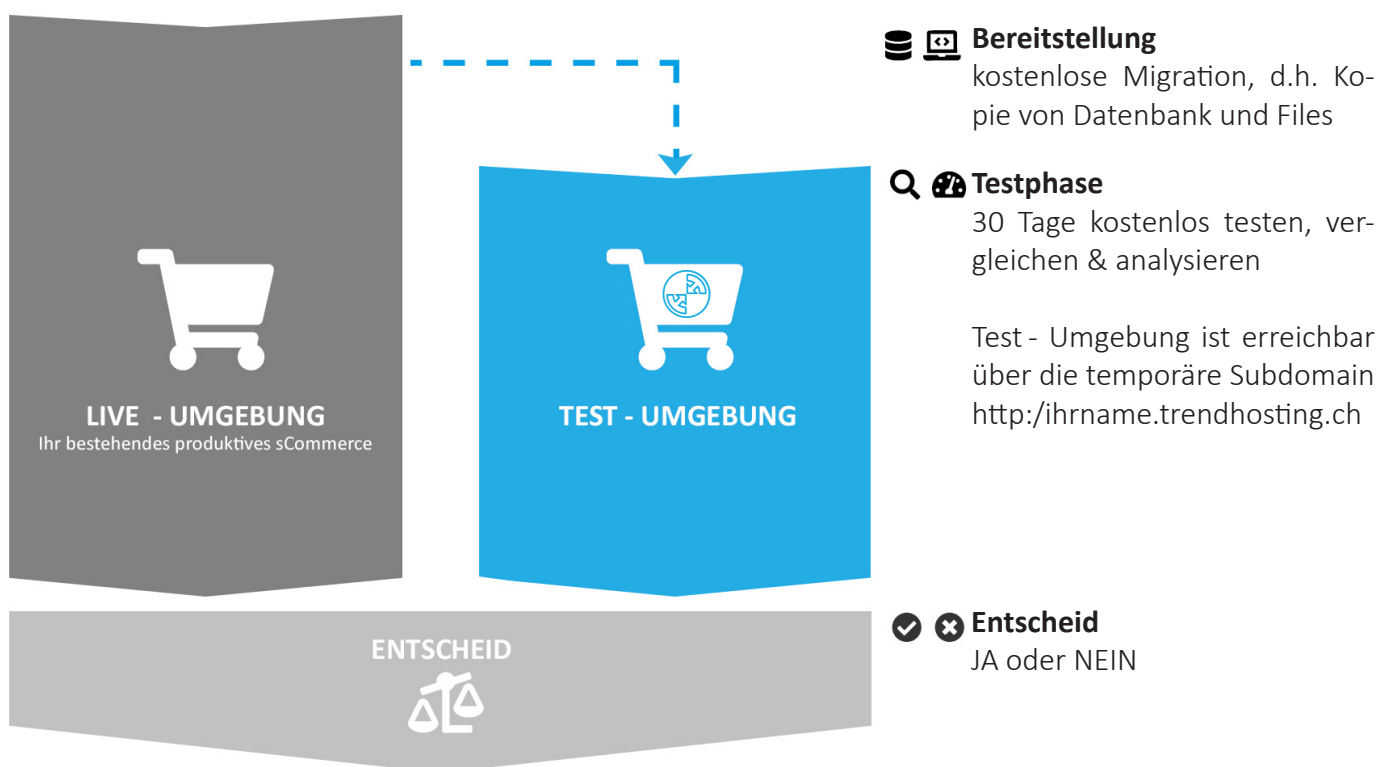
LIVE - UMGEBUNG
Ihr bestehendes produktives sCommerce

TEST - UMGEBUNG

ENTSCHEID

Bereitstellung
kostenlose Migration, d.h. Kopie von Datenbank und Files

Testphase
30 Tage kostenlos testen, vergleichen & analysieren

Test - Umgebung ist erreichbar über die temporäre Subdomain http:/ihrname.trendhosting.ch

Entscheid
JA oder NEIN